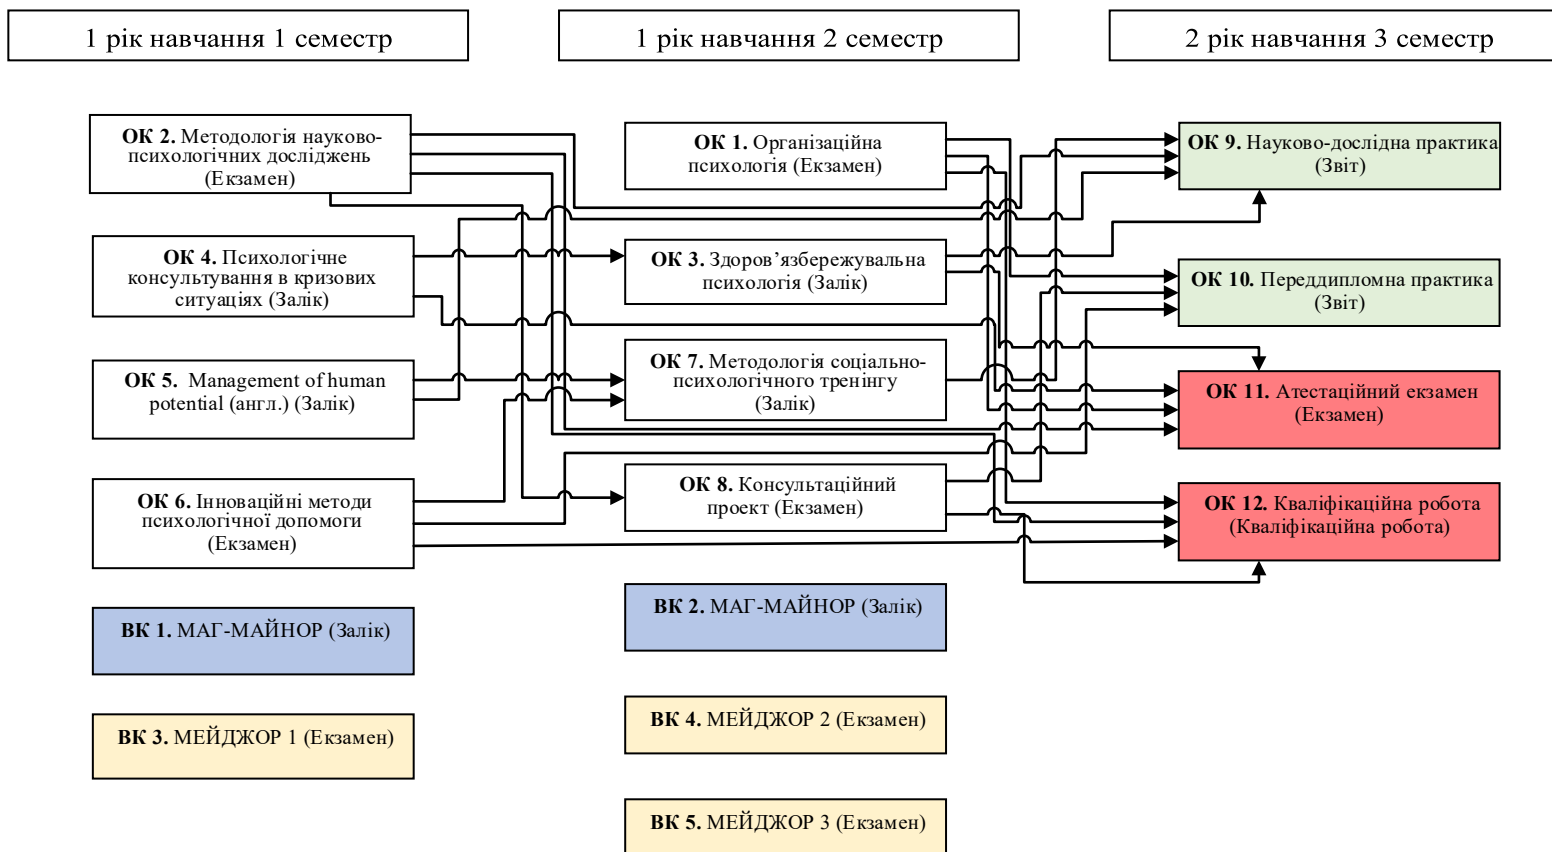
1 рік навчання 1 семестр

1 рік навчання 2 семестр

2 рік навчання 3 семестр

**ОК 2.** Методологія науково-психологічних досліджень (Екзамен)

**ОК 4.** Психологічне консультування в кризових ситуаціях (Залік)

**ОК 5.** Management of human potential (англ.) (Залік)

**ОК 6.** Інноваційні методи психологічної допомоги (Екзамен)

**ВК 1.** МАГ-МАЙНОР (Залік)

**ВК 3.** МЕЙДЖОР 1 (Екзамен)

**ОК 1.** Організаційна психологія (Екзамен)

**ОК 3.** Здоров'язбережувальна психологія (Залік)

**ОК 7.** Методологія соціально-психологічного тренінгу (Залік)

**ОК 8.** Консультаційний проект (Екзамен)

**ВК 2.** МАГ-МАЙНОР (Залік)

**ВК 4.** МЕЙДЖОР 2 (Екзамен)

**ВК 5.** МЕЙДЖОР 3 (Екзамен)

**ОК 9.** Науково-дослідна практика (Звіт)

**ОК 10.** Переддипломна практика (Звіт)

**ОК 11.** Атестаційний екзамен (Екзамен)

**ОК 12.** Кваліфікаційна робота (Кваліфікаційна робота)